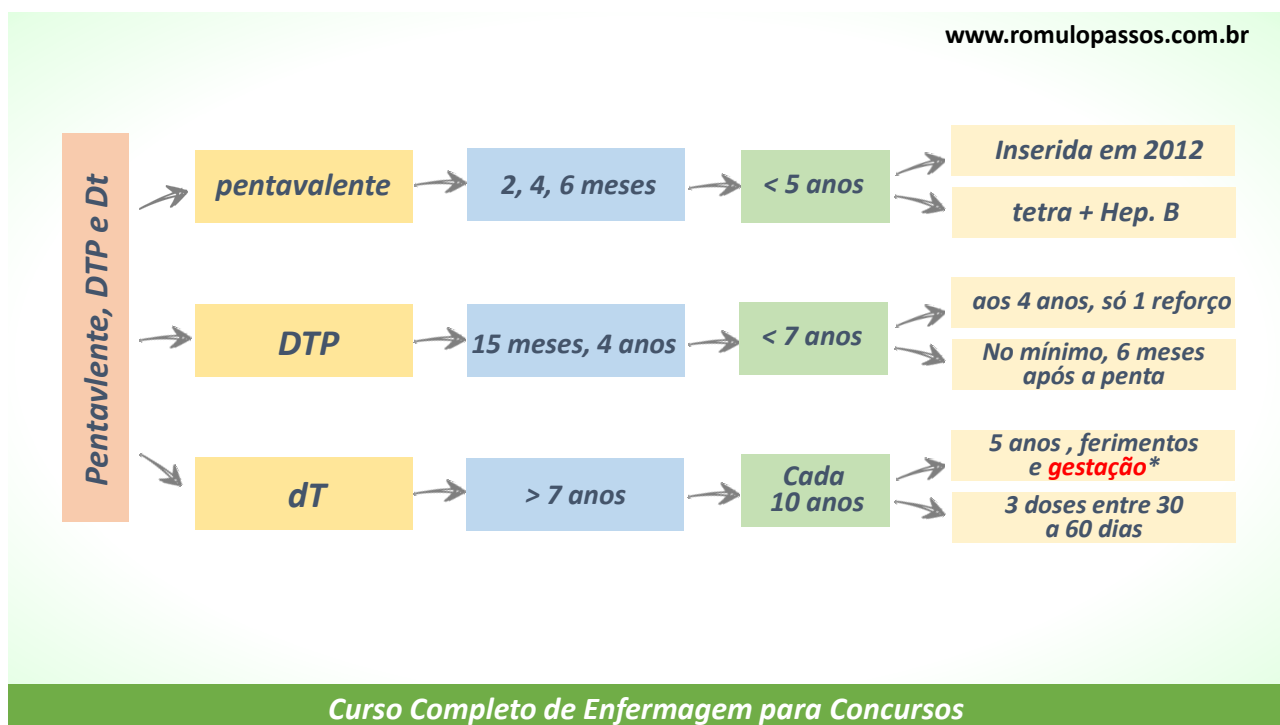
www.romulopassos.com.br

Pentavlente, DTP e Dt

pentavalente
2, 4, 6 meses
< 5 anos
Inserida em 2012
tetra + Hep. B

DTP
15 meses, 4 anos
< 7 anos
aos 4 anos, só 1 reforço
No mínimo, 6 meses após a penta

dT
> 7 anos
Cada 10 anos
5 anos , ferimentos e gestação*
3 doses entre 30 a 60 dias

Curso Completo de Enfermagem para Concursos